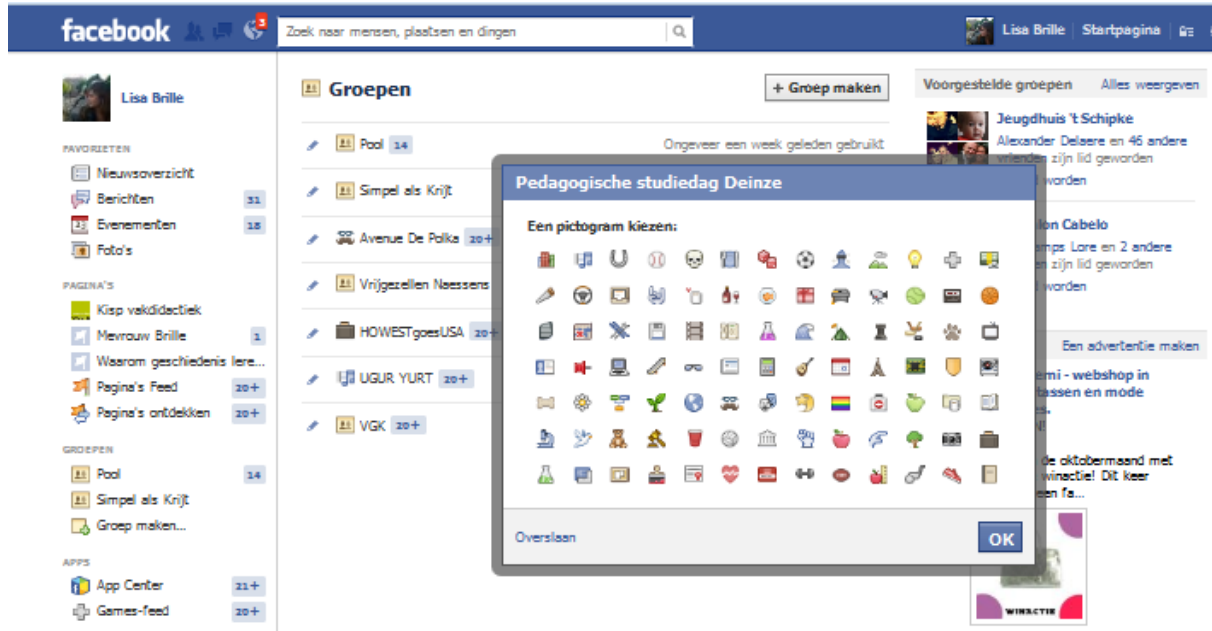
facebook 3 Zoek naar mensen, plaatsen en dingen Lisa Brille Startpagina

Lisa Brille

FAVORIETEN
Nieuwsoverzicht
Berichten 31
Evenementen 18
Foto's

PAGINA'S
Kisp vakdidactiek
Mevrouw Brille 1
Waarom geschiedenis lere...
Pagina's Feed 20+
Pagina's ontdekken 20+

GROEPEN
Pool 14
Simpel als Krijt
Groep maken...

APPS
App Center 21+
Games-feed 20+

Groepen
+ Groep maken

Pool 14 Ongeveer een week geleden gebruikt
Simpel als Krijt
Avenue De Polka 20+
Vrijgezellen Naessens
HOWESTgoesUSA 20+
UGUR YURT 20+
VGK 20+

Voorgestelde groepen Alles weergeven
Jeugdhuis 't Schipke
Alexander Delaere en 46 andere vrienden zijn lid geworden
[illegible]worden
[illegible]on Cabelo
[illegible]mps Lore en 2 andere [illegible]zijn lid geworden
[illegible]worden
Een advertentie maken
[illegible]emi - webshop in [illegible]tassen en mode
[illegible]de oktobermaand met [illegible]winactie! Dit keer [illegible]en fa...
WINACTIE

Pedagogische studiedag Deinze
Een pictogram kiezen:
Overslaan
OK